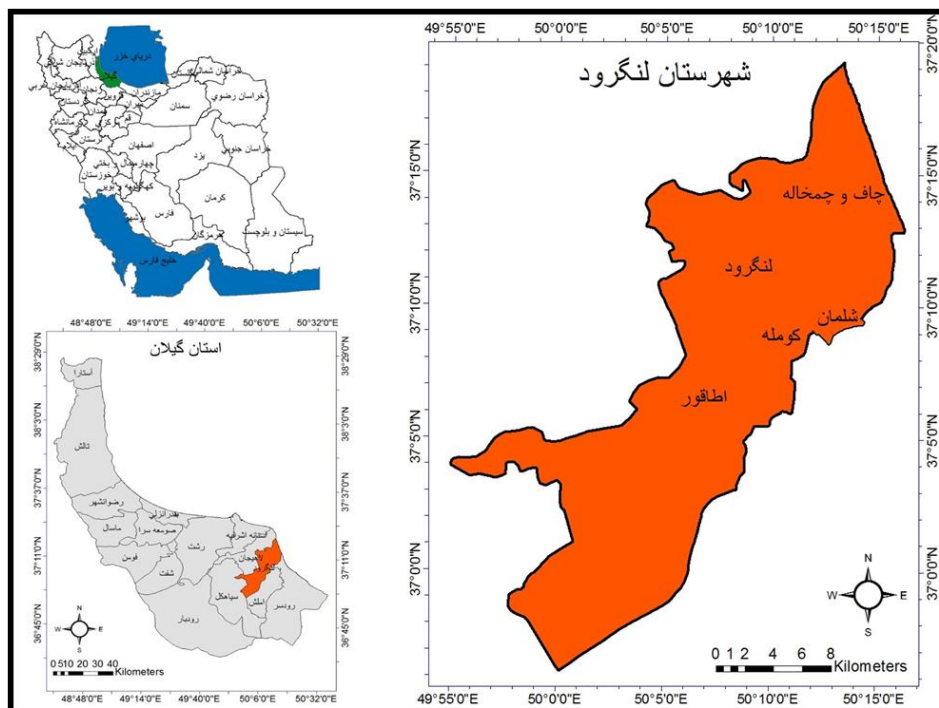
دریای خزر
خراسان شمالی
خراسان رضوی
سمنان
یزد
خراسان جنوبی
اصفهان
چهارمحال و بختیاری
خوزستان
کرمان
فارس
بوشهر
هرمزگان
سیستان و بلوچستان
خلیج فارس
گیلان
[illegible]

48°48'0"E 49°14'0"E 49°40'0"E 50°6'0"E 50°32'0"E
استان گیلان
آستارا
تالش
رضوانشهر
بندرانزلی
صومعه سرا
ماسال
فومن
رشت
آستانه اشرفیه
لاهیجان
لنگرود
شفت
سیاهکل
املش
رودسر
رودبار
38°29'0"N
38°3'0"N
37°37'0"N
37°11'0"N
36°45'0"N
N
W E
S
0 5 10 20 30 40
Kilometers

49°55'0"E 50°0'0"E 50°5'0"E 50°10'0"E 50°15'0"E
شهرستان لنگرود
چاف و چمخاله
لنگرود
شلمان
کومله
اطاقور
37°20'0"N
37°15'0"N
37°10'0"N
37°5'0"N
37°0'0"N
N
W E
S
0 1 2 4 6 8
Kilometers
49°55'0"E 50°0'0"E 50°5'0"E 50°10'0"E 50°15'0"E